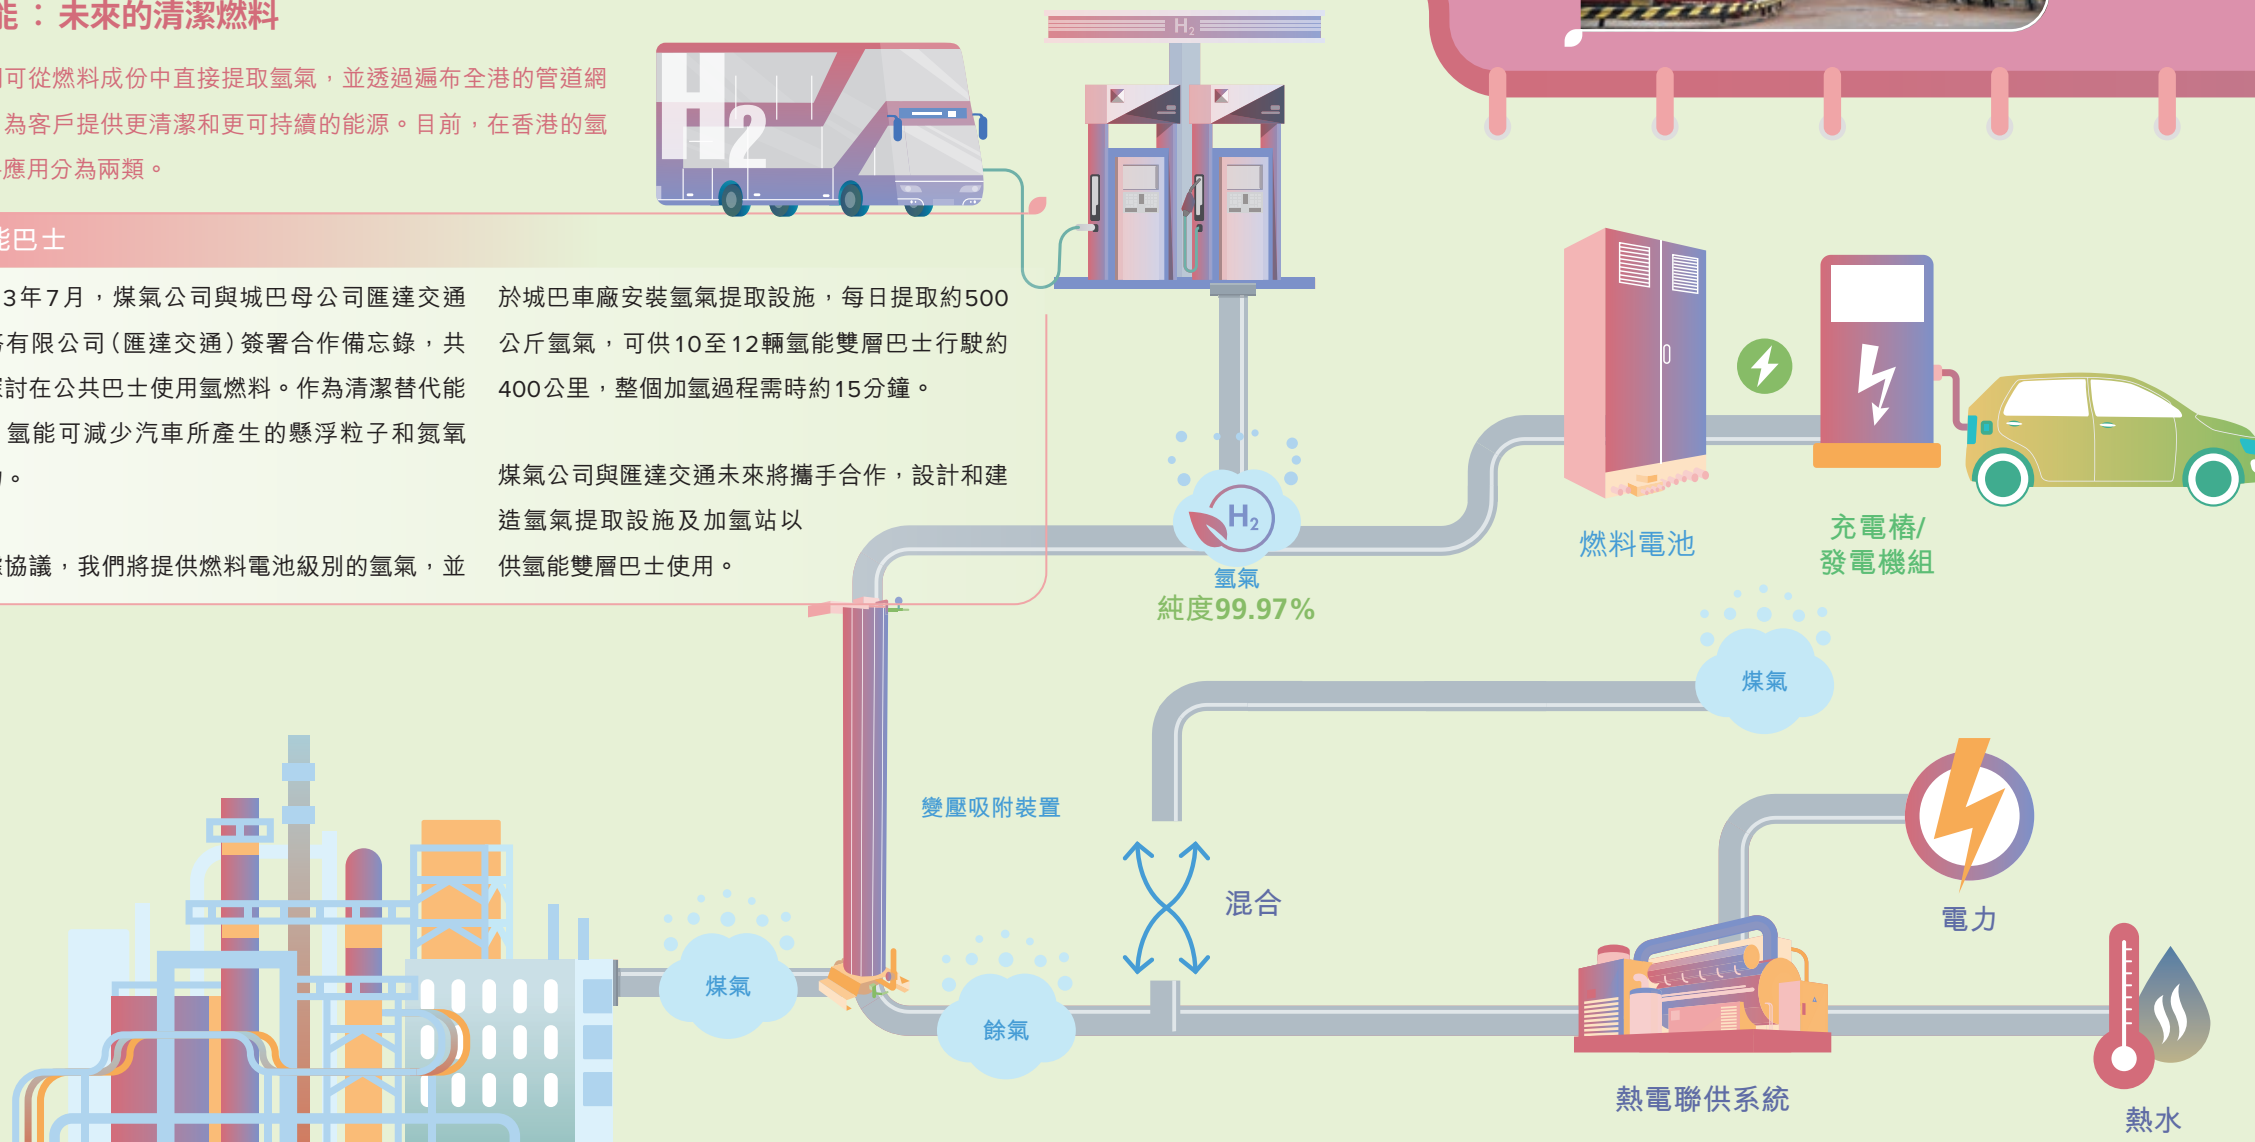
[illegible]能：未來的清潔燃料

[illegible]可從燃料成份中直接提取氫氣，並透過遍布全港的管道網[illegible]為客戶提供更清潔和更可持續的能源。目前，在香港的氫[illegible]應用分為兩類。

$H_2$

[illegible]能巴士

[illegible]3年7月，煤氣公司與城巴母公司匯達交通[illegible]有限公司（匯達交通）簽署合作備忘錄，共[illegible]討在公共巴士使用氫燃料。作為清潔替代能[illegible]氫能可減少汽車所產生的懸浮粒子和氮氧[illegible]。

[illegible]協議，我們將提供燃料電池級別的氫氣，並

於城巴車廠安裝氫氣提取設施，每日提取約500公斤氫氣，可供10至12輛氫能雙層巴士行駛約400公里，整個加氫過程需時約15分鐘。

煤氣公司與匯達交通未來將攜手合作，設計和建造氫氣提取設施及加氫站以供氫能雙層巴士使用。

$H_2$

氫氣
純度99.97%

燃料電池

充電樁/
發電機組

煤氣

變壓吸附裝置

混合

電力

煤氣

餘氣

熱電聯供系統

熱水